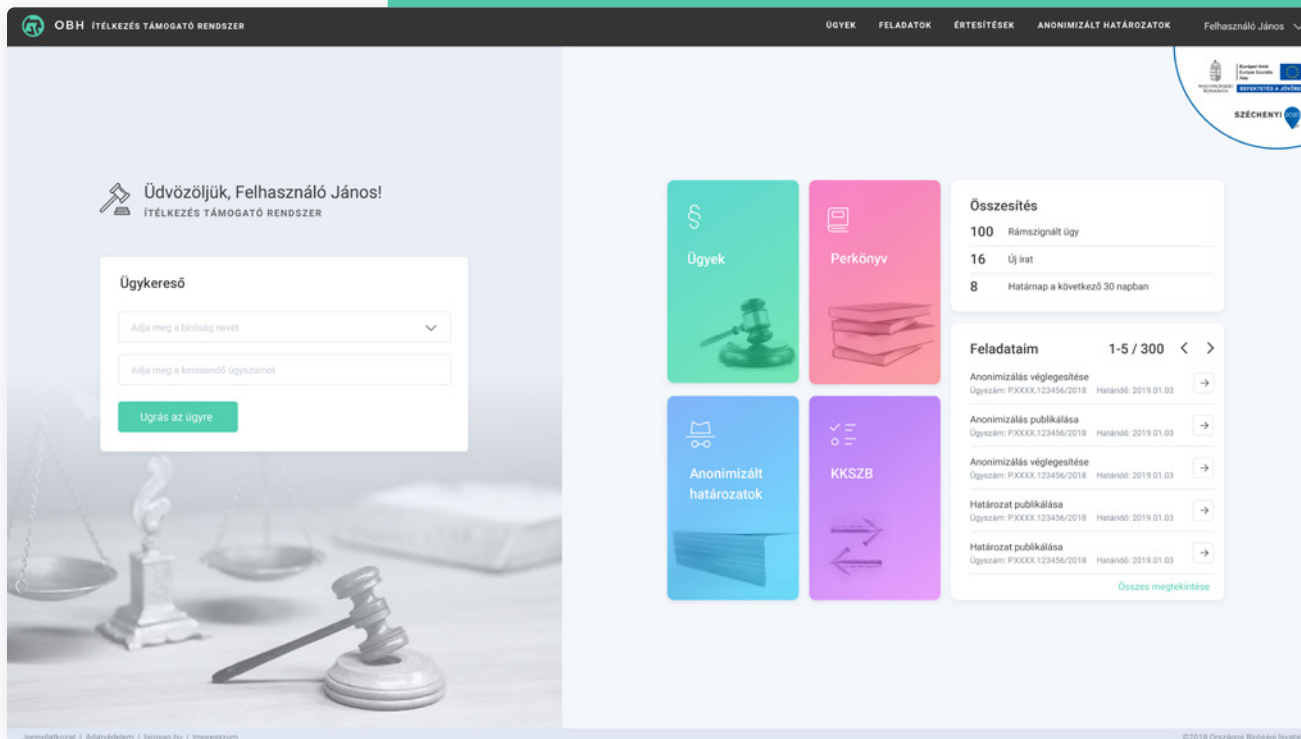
OBH ÍTÉLKEZÉS TÁMOGATÓ RENDSZER

ÜGYEK FELADATOK ÉRTESÍTÉSEK ANONIMIZÁLT HATÁROZATOK Felhasználó János

SZÉCHENYI

Üdvözöljük, Felhasználó János!
ÍTÉLKEZÉS TÁMOGATÓ RENDSZER

Ügykereső

Adja meg a bíróság nevét

Adja meg a keresendő ügyszámot

Ugrás az ügyre

§
Ügyek

Perkönyv

Anonimizált határozatok

KKSZB

Összesítés

100 Rámszignált ügy
16 Új irat
8 Határnap a következő 30 napban

Feladataim 1-5 / 300

Anonimizálás véglegesítése
Ügyszám: P.XXXX.123456/2018 Határidő: 2019.01.03

Anonimizálás publikálása
Ügyszám: P.XXXX.123456/2018 Határidő: 2019.01.03

Anonimizálás véglegesítése
Ügyszám: P.XXXX.123456/2018 Határidő: 2019.01.03

Határozat publikálása
Ügyszám: P.XXXX.123456/2018 Határidő: 2019.01.03

Határozat publikálása
Ügyszám: P.XXXX.123456/2018 Határidő: 2019.01.03

Összes megtekintése

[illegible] | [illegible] | birosag.hu | Impresszum

©2018 Országos Bírósági Hivatal